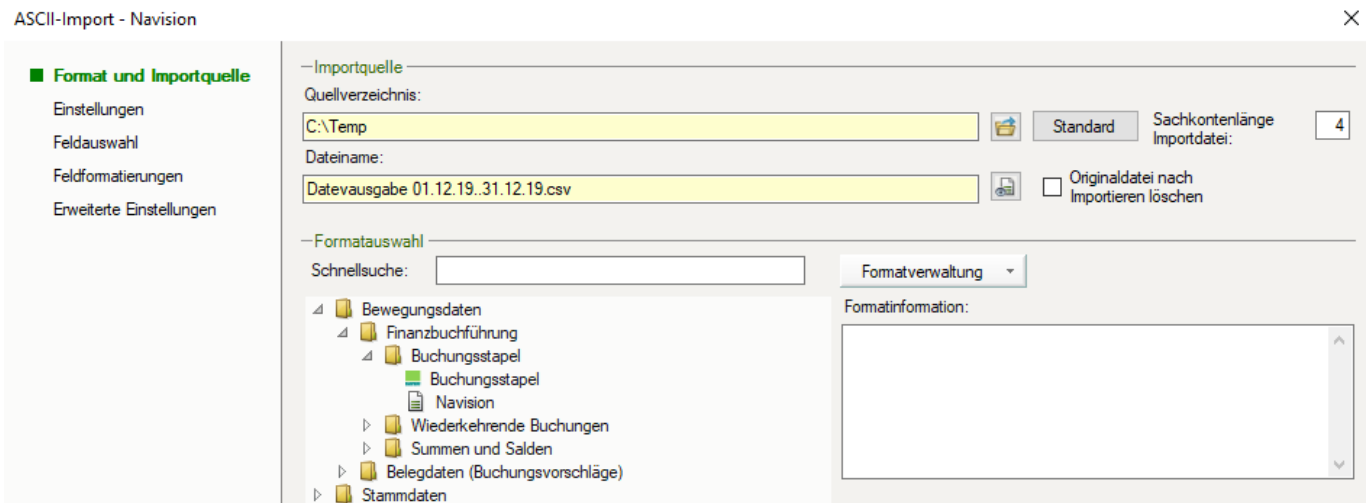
ASCII-Import - Navision

Format und Importquelle
Einstellungen
Feldauswahl
Feldformatierungen
Erweiterte Einstellungen

Importquelle
Quellverzeichnis:
C:\Temp
Standard
Sachkontenlänge Importdatei:
4
Dateiname:
Datevausgabe 01.12.19..31.12.19.csv
Originaldatei nach Importieren löschen

Formatauswahl
Schnellsuche:
Formatverwaltung
Bewegungsdaten
Finanzbuchführung
Buchungsstapel
Buchungsstapel
Navision
Wiederkehrende Buchungen
Summen und Salden
Belegdaten (Buchungsvorschläge)
Stammdaten
Formatinformation: